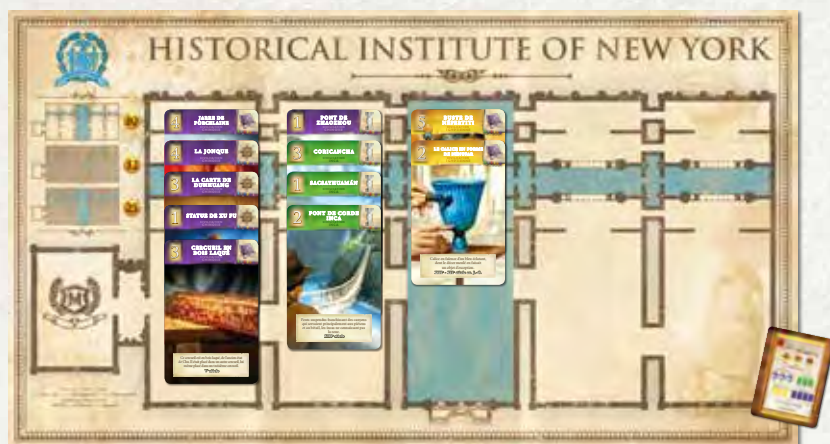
HISTORICAL INSTITUTE OF NEW YORK

HMI

10
12
15

1 JARRE DE PORCELAINE
1 LA JONQUE
3 LA CARTE DE HUNYUANG
1 STATUE DE ZU FU
3 CERCUEIL EN BOIS LAQUÉ

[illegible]

1 PONT DE HUACHOU
3 CORICANCHA
1 SACSAYHUAMÁN
2 PONT DE CORDE INCA

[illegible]

5 BUSTE DE NÉFERTITI
2 LE MASQUE EN FORME DE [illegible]

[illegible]